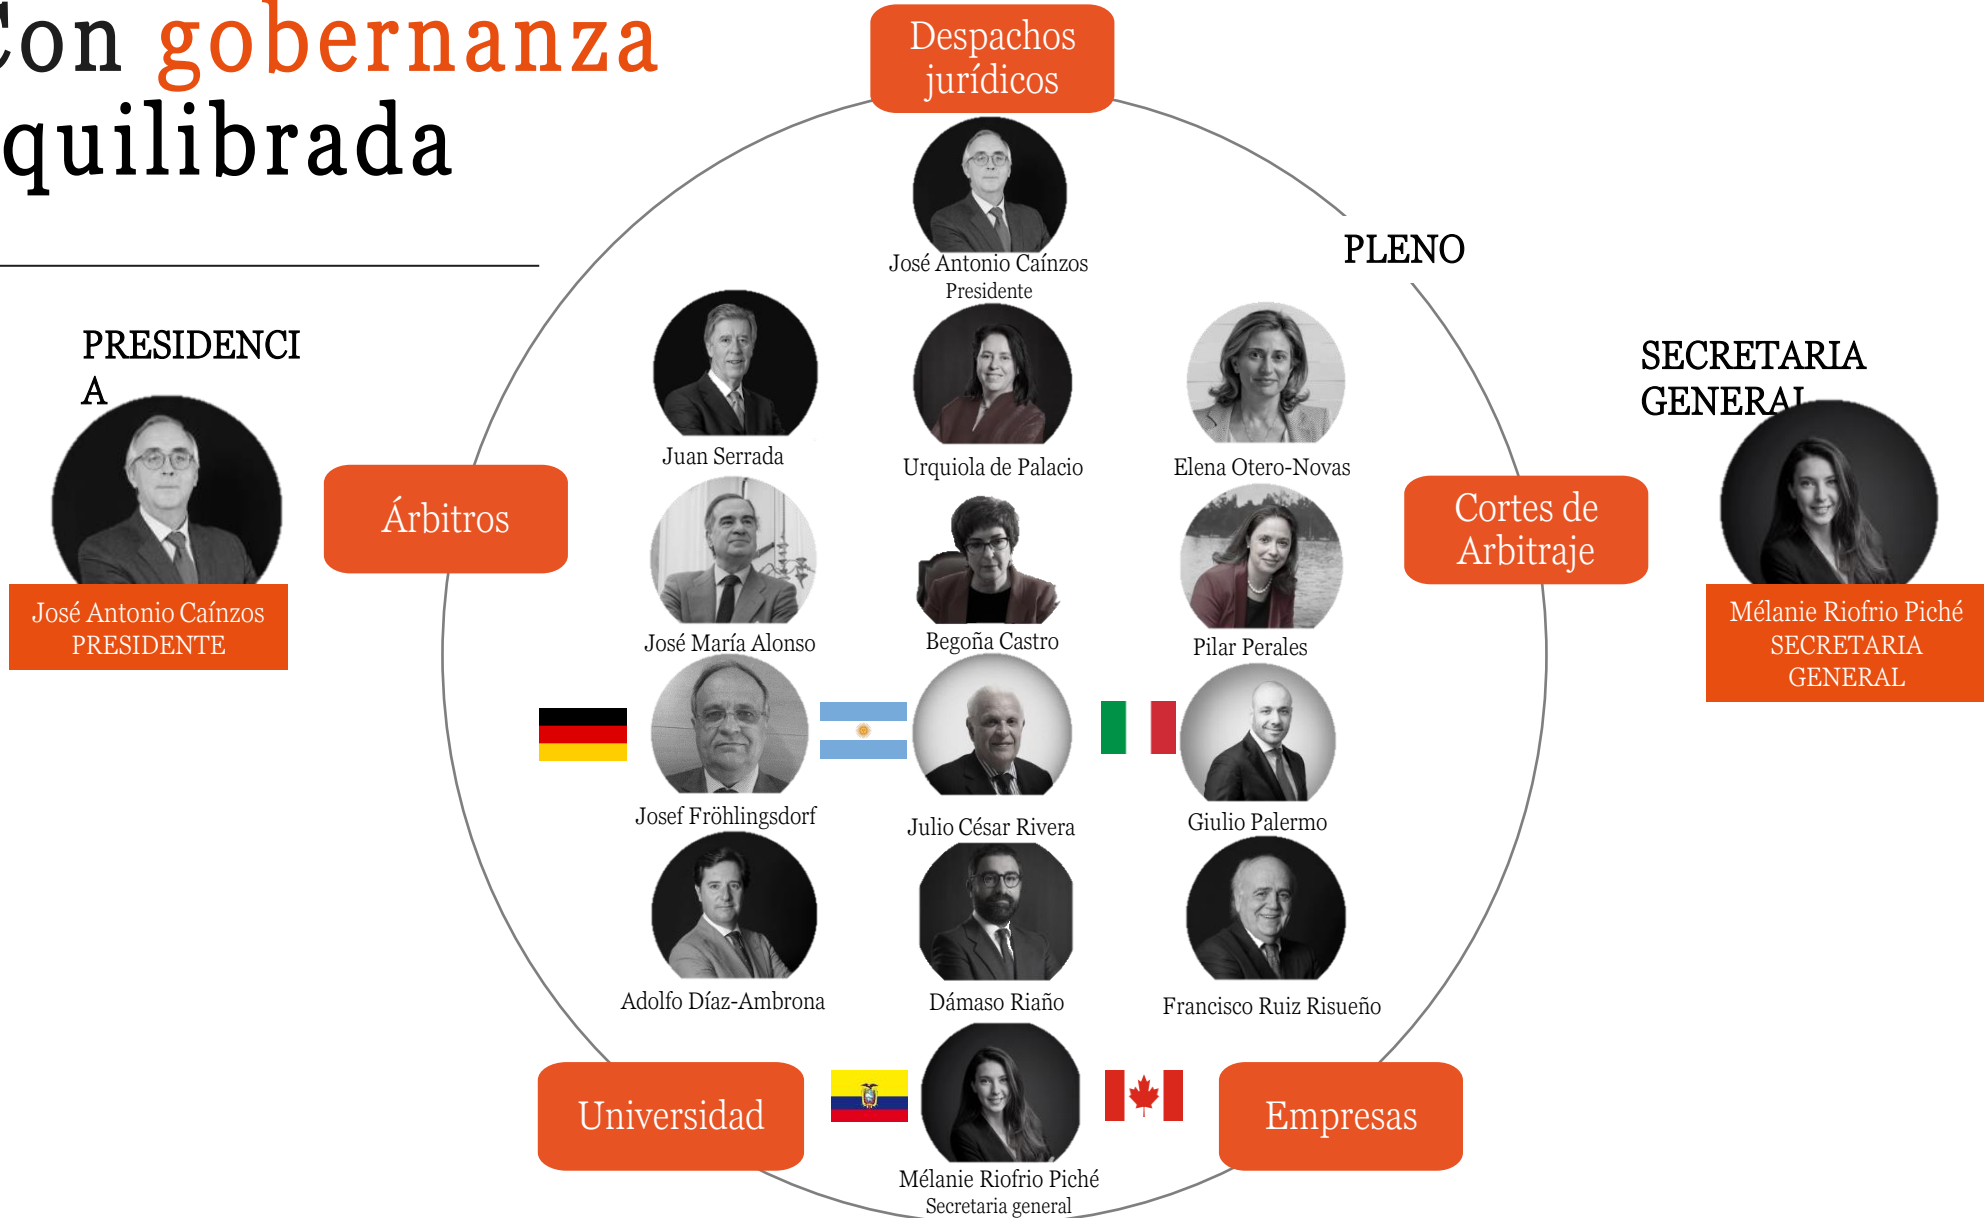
Con gobernanza quilibrada

PRESIDENCI A

José Antonio Caínzos PRESIDENTE

Despachos jurídicos

José Antonio Caínzos
Presidente

PLENO

Árbitros

Juan Serrada

Urquiola de Palacio

Elena Otero-Novas

José María Alonso

Begoña Castro

Pilar Perales

Cortes de Arbitraje

SECRETARIA GENERAL

Mélanie Riofrio Piché SECRETARIA GENERAL

Josef Fröhlingsdorf

Julio César Rivera

Giulio Palermo

Adolfo Díaz-Ambrona

Dámaso Riaño

Francisco Ruiz Risueño

Universidad

Empresas

Mélanie Riofrio Piché
Secretaria general